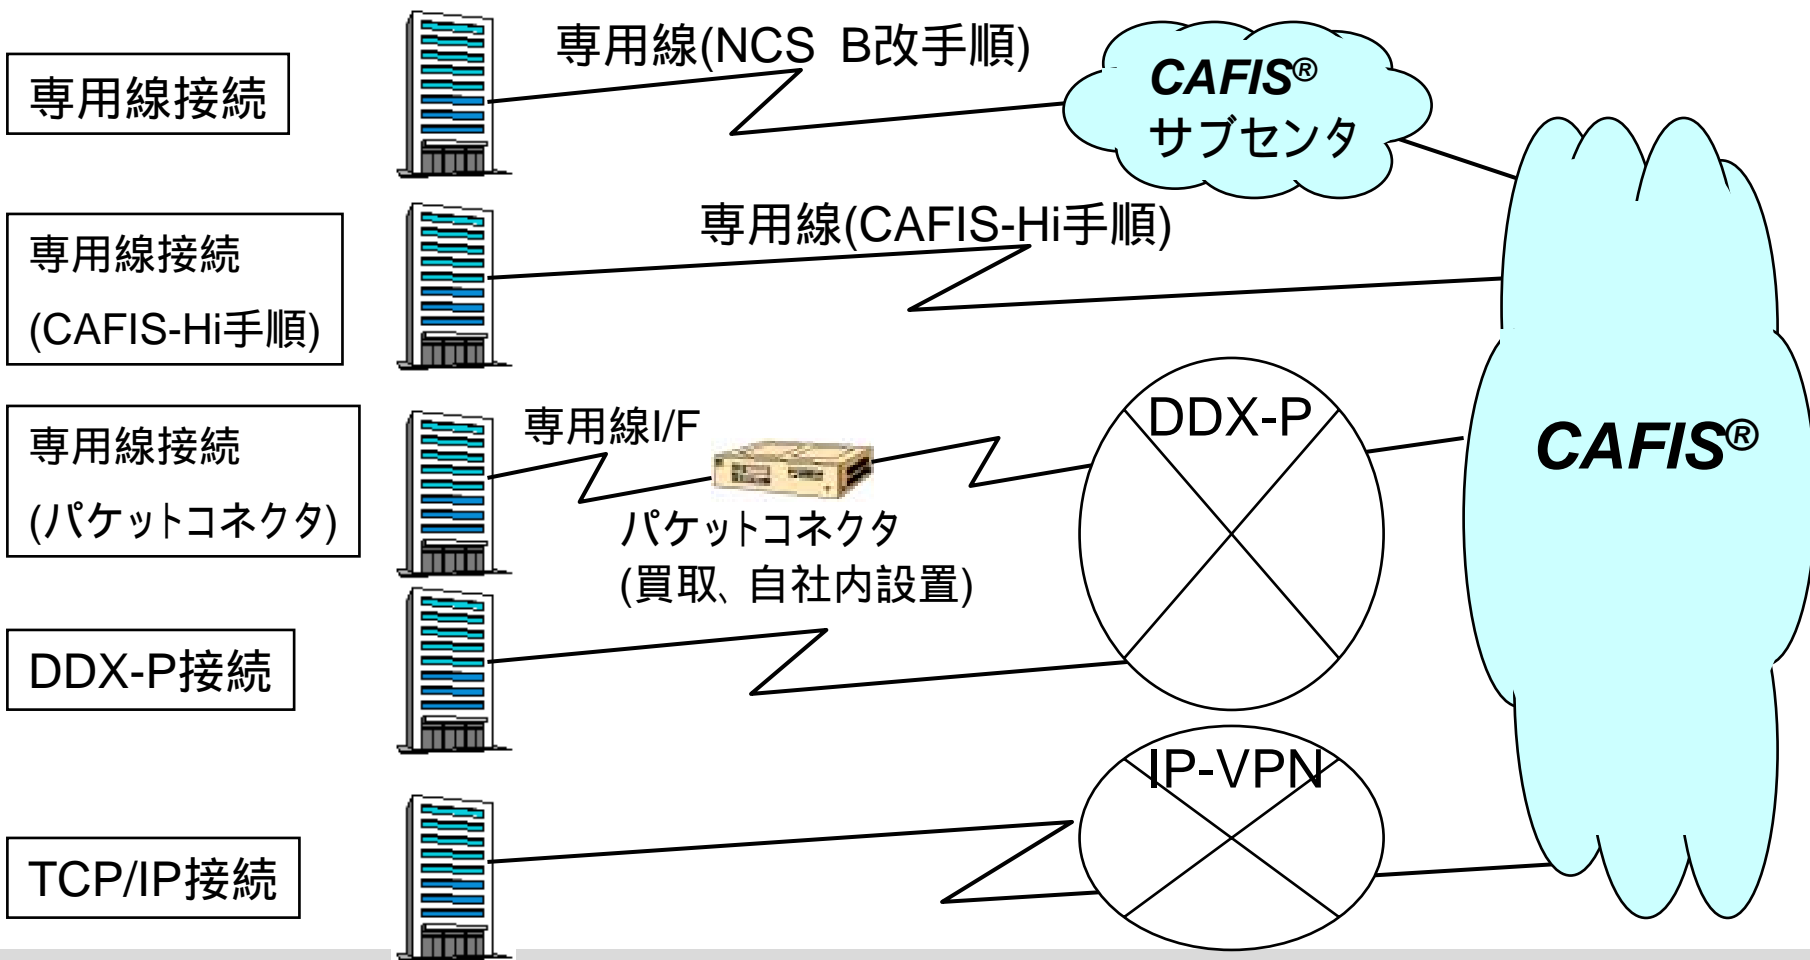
専用線接続

専用線(NCS B改手順)

*CAFIS®* サブセンタ

専用線接続 (CAFIS-Hi手順)

専用線(CAFIS-Hi手順)

専用線接続 (パケットコネクタ)

専用線I/F

パケットコネクタ (買取、自社内設置)

DDX-P

*CAFIS®*

DDX-P接続

IP-VPN

TCP/IP接続